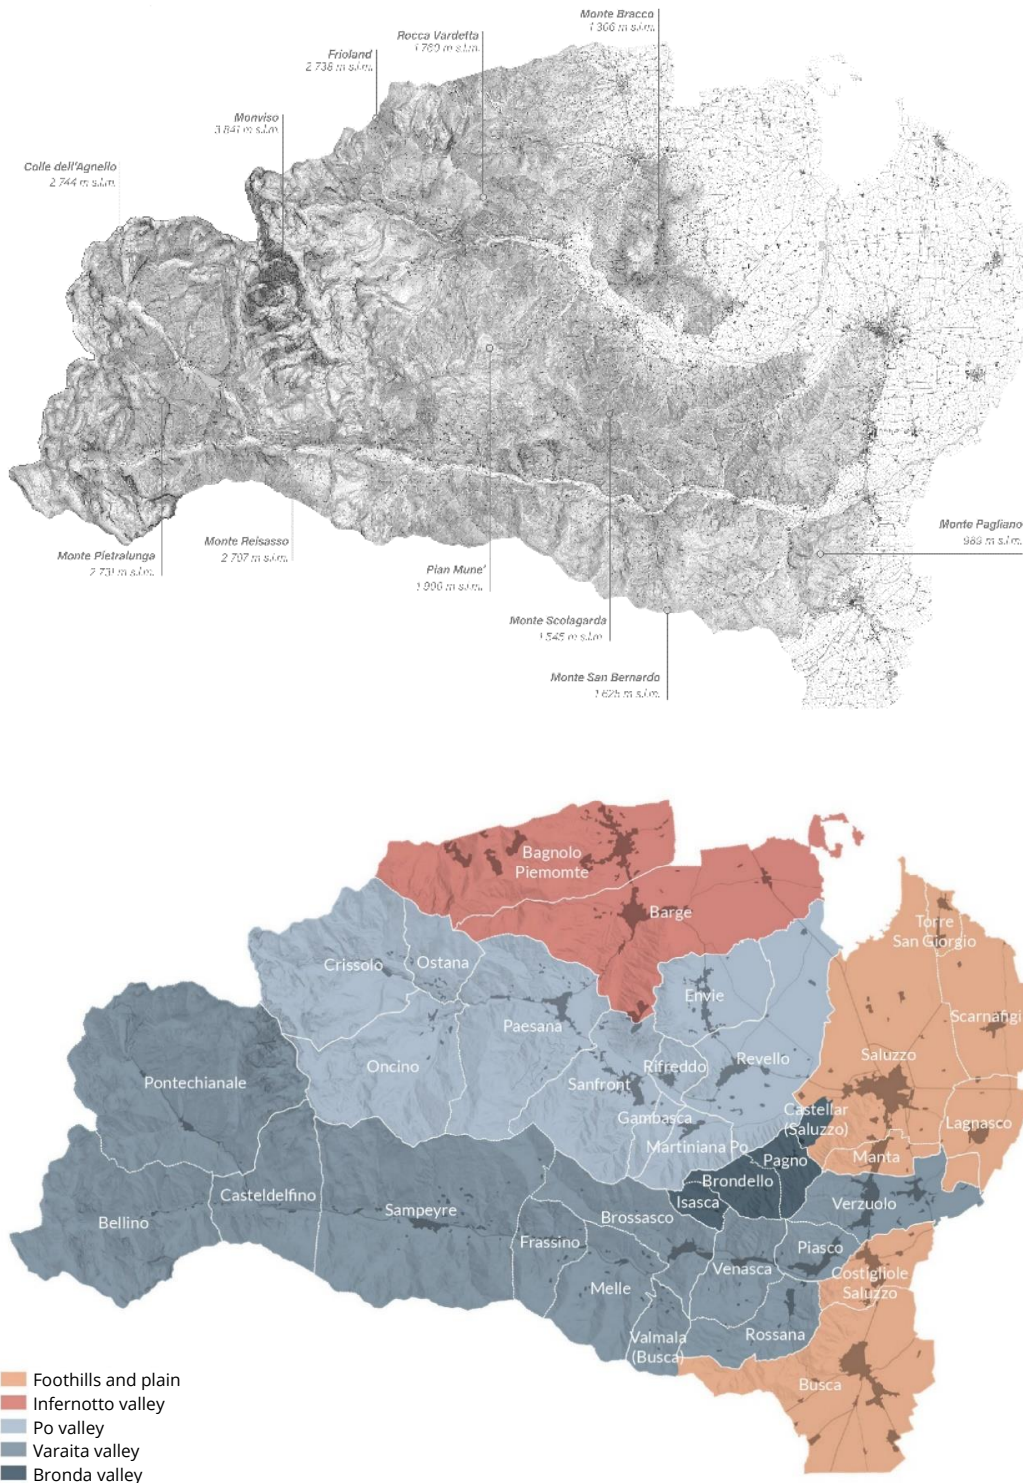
Monte Bracco
1 306 m s.l.m.

Rocca Vardetta
1 760 m s.l.m.

Frioland
2 738 m s.l.m.

Monviso
3 841 m s.l.m.

Colle dell'Agnello
2 744 m s.l.m.

Monte Pietralunga
2 731 m s.l.m.

Monte Reisasso
2 707 m s.l.m.

Pian Mune'
1 900 m s.l.m.

Monte Scolagarda
1 545 m s.l.m.

Monte San Bernardo
1 625 m s.l.m.

Monte Pagliano
983 m s.l.m.

Bagnolo Piemomte
Barge
Torre San Giorgio
Crissolo
Ostana
Envie
Scarnafigi
Paesana
Saluzzo
Pontechianale
Oncino
Rifreddo
Revello
Sanfront
Castellar (Saluzzo)
Gambasca
Lagnasco
Martiniana Po
Pagno
Manta
Brondello
Isasca
Verzuolo
Casteldelfino
Sampeyre
Brossasco
Bellino
Frassino
Piasco
Venasca
Costigliole Saluzzo
Melle
Valmala (Busca)
Rossana
Busca

Foothills and plain
Infernotto valley
Po valley
Varaita valley
Bronda valley